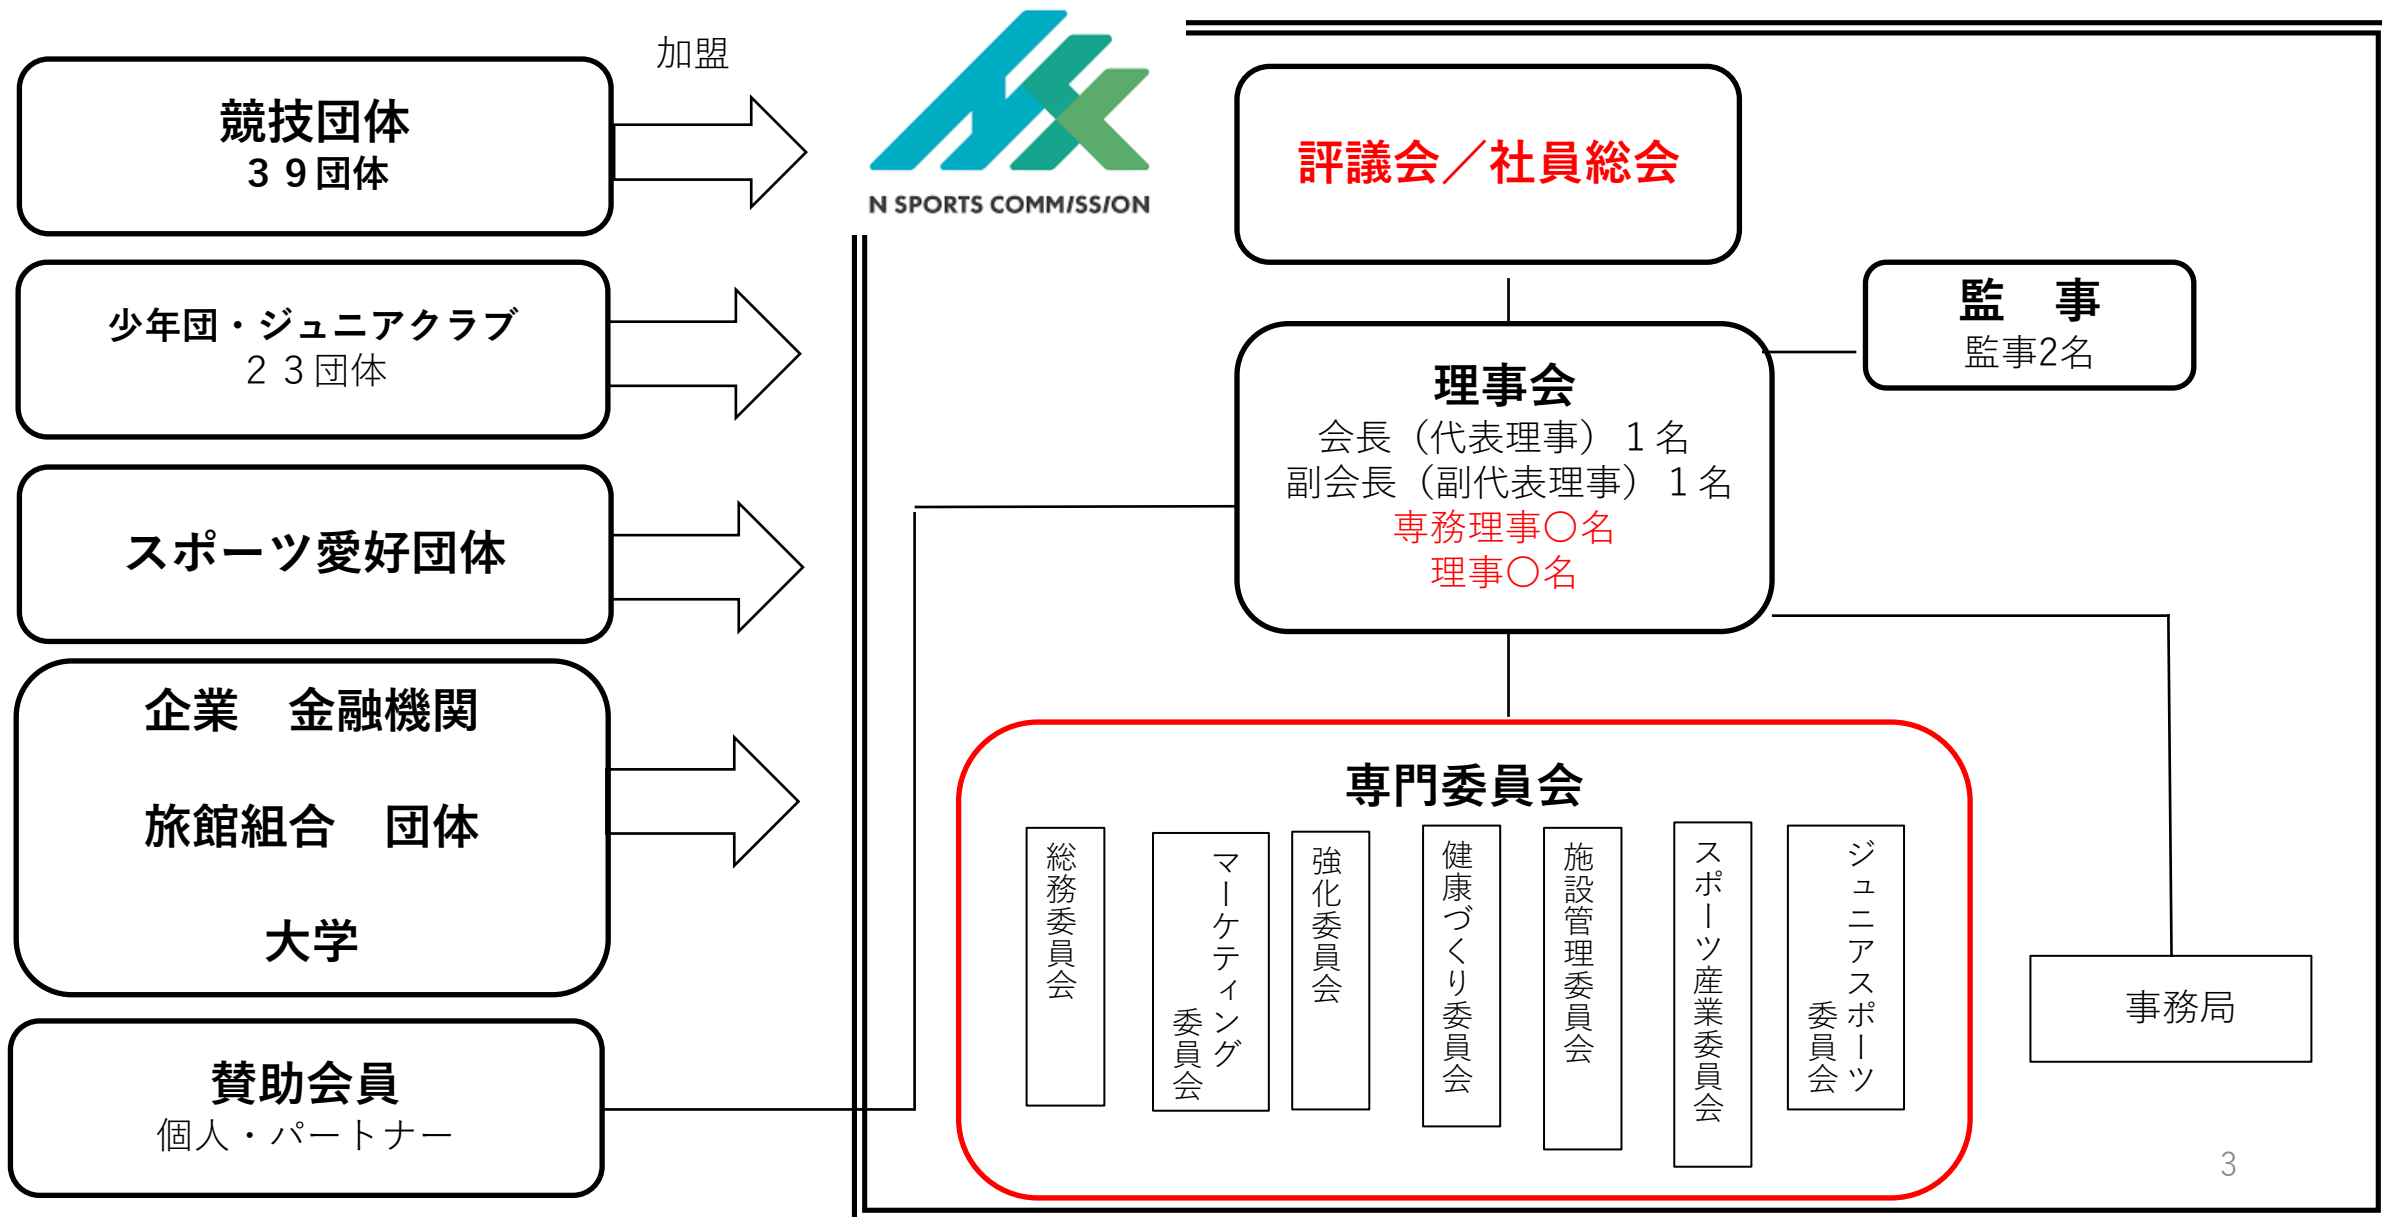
競技団体
３９団体

少年団・ジュニアクラブ
２３団体

スポーツ愛好団体

企業　金融機関

旅館組合　団体

大学

賛助会員
個人・パートナー

加盟

N SPORTS COMMISSION

評議会／社員総会

監　事
監事2名

理事会
会長（代表理事）１名
副会長（副代表理事）１名
専務理事〇名
理事〇名

専門委員会

総務委員会

マーケティング委員会

強化委員会

健康づくり委員会

施設管理委員会

スポーツ産業委員会

ジュニアスポーツ委員会

事務局

3